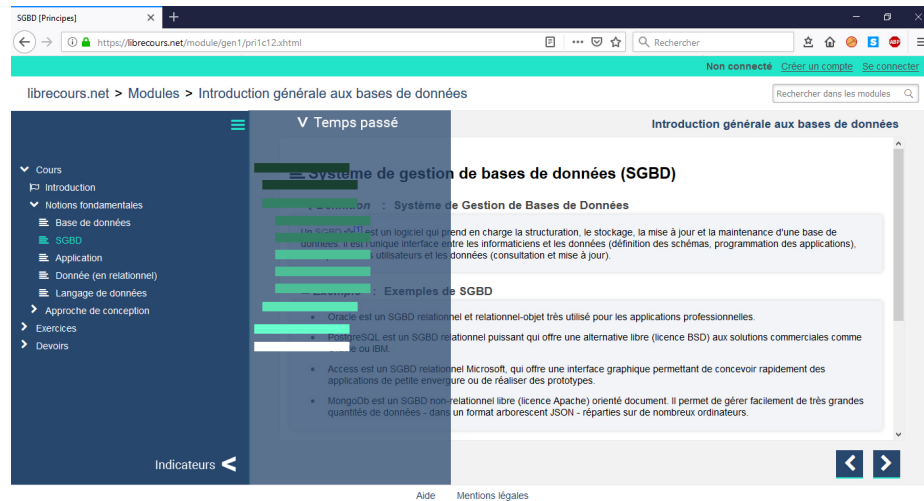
SGBD [Principes]
https://librecours.net/module/gen1/pri1c12.xhtml
Rechercher

Non connecté Créer un compte Se connecter

librecours.net > Modules > Introduction générale aux bases de données

Rechercher dans les modules

V Temps passé

Introduction générale aux bases de données

Cours
Introduction
Notions fondamentales
Base de données
SGBD
Application
Donnée (en relationnel)
Langage de données
Approche de conception
Exercices
Devoirs

Indicateurs

Système de gestion de bases de données (SGBD)

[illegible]on : Système de Gestion de Bases de Données

Un SGBD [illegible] est un logiciel qui prend en charge la structuration, le stockage, la mise à jour et la maintenance d'une base de données. Il est l'unique interface entre les informaticiens et les données (définition des schémas, programmation des applications), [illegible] utilisateurs et les données (consultation et mise à jour).

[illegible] : Exemples de SGBD

Oracle est un SGBD relationnel et relationnel-objet très utilisé pour les applications professionnelles.

PostgreSQL est un SGBD relationnel puissant qui offre une alternative libre (licence BSD) aux solutions commerciales comme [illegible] ou IBM.

Access est un SGBD relationnel Microsoft, qui offre une interface graphique permettant de concevoir rapidement des applications de petite envergure ou de réaliser des prototypes.

MongoDb est un SGBD non-relationnel libre (licence Apache) orienté document. Il permet de gérer facilement de très grandes quantités de données - dans un format arborescent JSON - réparties sur de nombreux ordinateurs.

Aide Mentions légales